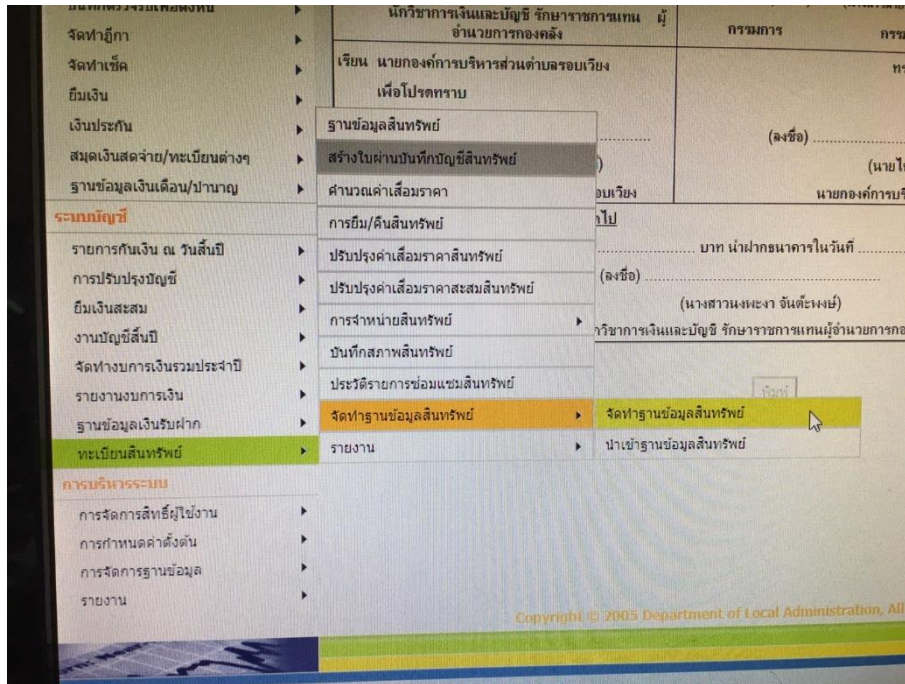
จัดทำฎีกา
จัดทำเช็ค
ยืมเงิน
เงินประกัน
สมุดเงินสดจ่าย/ทะเบียนต่างๆ
ฐานข้อมูลเงินเดือน/บำนาญ
ระบบบัญชี
รายการกันเงิน ณ วันสิ้นปี
การปรับปรุงบัญชี
ยืมเงินสะสม
งานบัญชีสิ้นปี
จัดทำงบการเงินรวมประจำปี
รายงานงบการเงิน
ฐานข้อมูลเงินรับฝาก
ทะเบียนสินทรัพย์
การบริหารระบบ
การจัดการสิทธิ์ผู้ใช้งาน
การกำหนดค่าตั้งต้น
การจัดการฐานข้อมูล
รายงาน

นักวิชาการเงินและบัญชี รักษาราชการแทน ผู้อำนวยการกองคลัง
กรรมการ
เรียน นายกองค์การบริหารส่วนตำบลรอบเวียง
เพื่อโปรดทราบ
(ลงชื่อ)
(นาย
อบเวียง
นายกองค์การบริ
ไป
บาท นำฝากธนาคารในวันที่
(ลงชื่อ)
(นางสาวนงพงา จันต๊ะพงษ์)
วิชาการเงินและบัญชี รักษาราชการแทนผู้อำนวยการกอ

ฐานข้อมูลสินทรัพย์
สร้างใบผ่านบันทึกบัญชีสินทรัพย์
คำนวณค่าเสื่อมราคา
การยืม/คืนสินทรัพย์
ปรับปรุงค่าเสื่อมราคาสินทรัพย์
ปรับปรุงค่าเสื่อมราคาสะสมสินทรัพย์
การจำหน่ายสินทรัพย์
บันทึกสภาพสินทรัพย์
ประวัติรายการซ่อมแซมสินทรัพย์
จัดทำฐานข้อมูลสินทรัพย์
รายงาน

จัดทำฐานข้อมูลสินทรัพย์
นำเข้าฐานข้อมูลสินทรัพย์

Copyright © 2005 Department of Local Administration, All